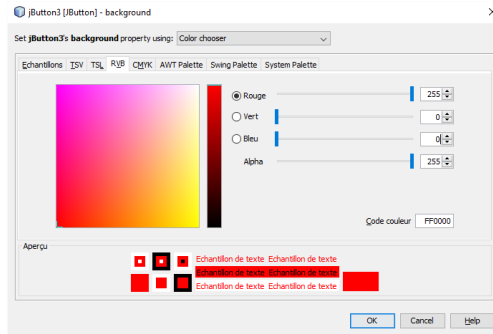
jButton3 [JButton] - background

Set jButton3's background property using: Color chooser

Echantillons TSV TSL RVB CMYK AWT Palette Swing Palette System Palette

Rouge 255
Vert 0
Bleu 0
Alpha 255

Code couleur FF0000

Aperçu

Echantillon de texte Echantillon de texte
Echantillon de texte Echantillon de texte
Echantillon de texte Echantillon de texte

OK Cancel Help